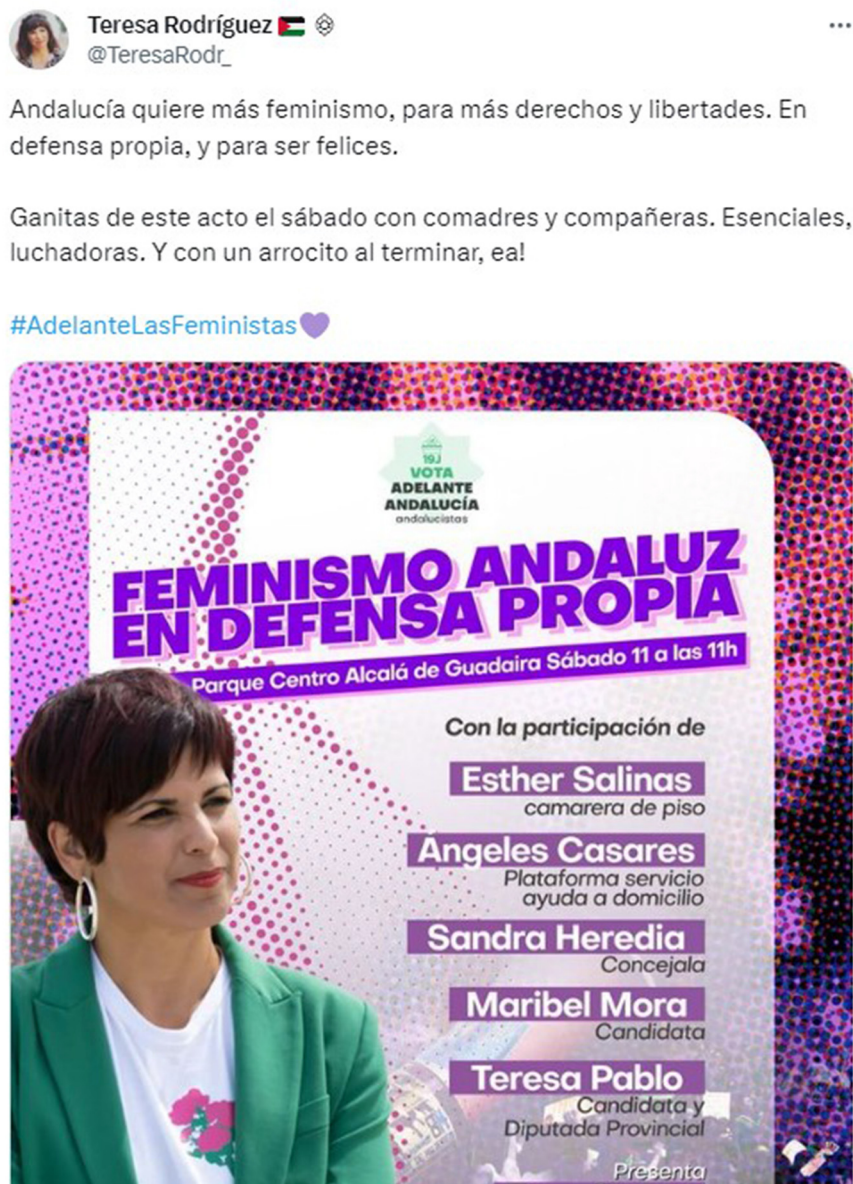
Teresa Rodríguez
@TeresaRodr_

Andalucía quiere más feminismo, para más derechos y libertades. En defensa propia, y para ser felices.

Ganitas de este acto el sábado con comadres y compañeras. Esenciales, luchadoras. Y con un arrocito al terminar, ea!

#AdelanteLasFeministas

19J
VOTA
ADELANTE
ANDALUCÍA
andalucistas

FEMINISMO ANDALUZ EN DEFENSA PROPIA

Parque Centro Alcalá de Guadaira Sábado 11 a las 11h

Con la participación de

Esther Salinas
camarera de piso

Ángeles Casares
Plataforma servicio ayuda a domicilio

Sandra Heredia
Concejala

Maribel Mora
Candidata

Teresa Pablo
Candidata y Diputada Provincial

Presenta